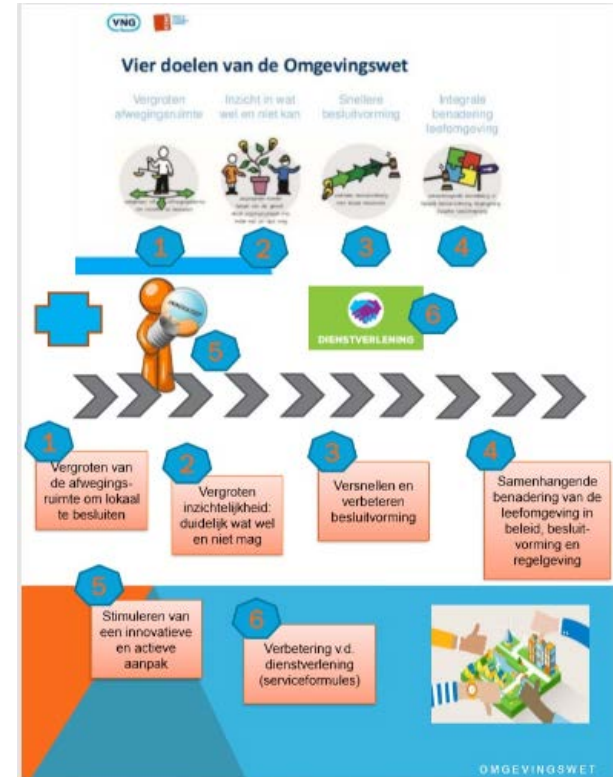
VNG

Vier doelen van de Omgevingswet

Vergroten afwegingsruimte

Inzicht in wat wel en niet kan

Snellere besluitvorming

Integrale benadering leefomgeving

1

2

3

4

6

DIENSTVERLENING

5

1

Vergroten van de afwegingsruimte om lokaal te besluiten

2

Vergroten inzichtelijkheid: duidelijk wat wel en niet mag

3

Versnellen en verbeteren besluitvorming

4

Samenhangende benadering van de leefomgeving in beleid, besluitvorming en regelgeving

5

Stimuleren van een innovatieve en actieve aanpak

6

Verbetering v.d. dienstverlening (serviceformules)

OMGEVINGSWET